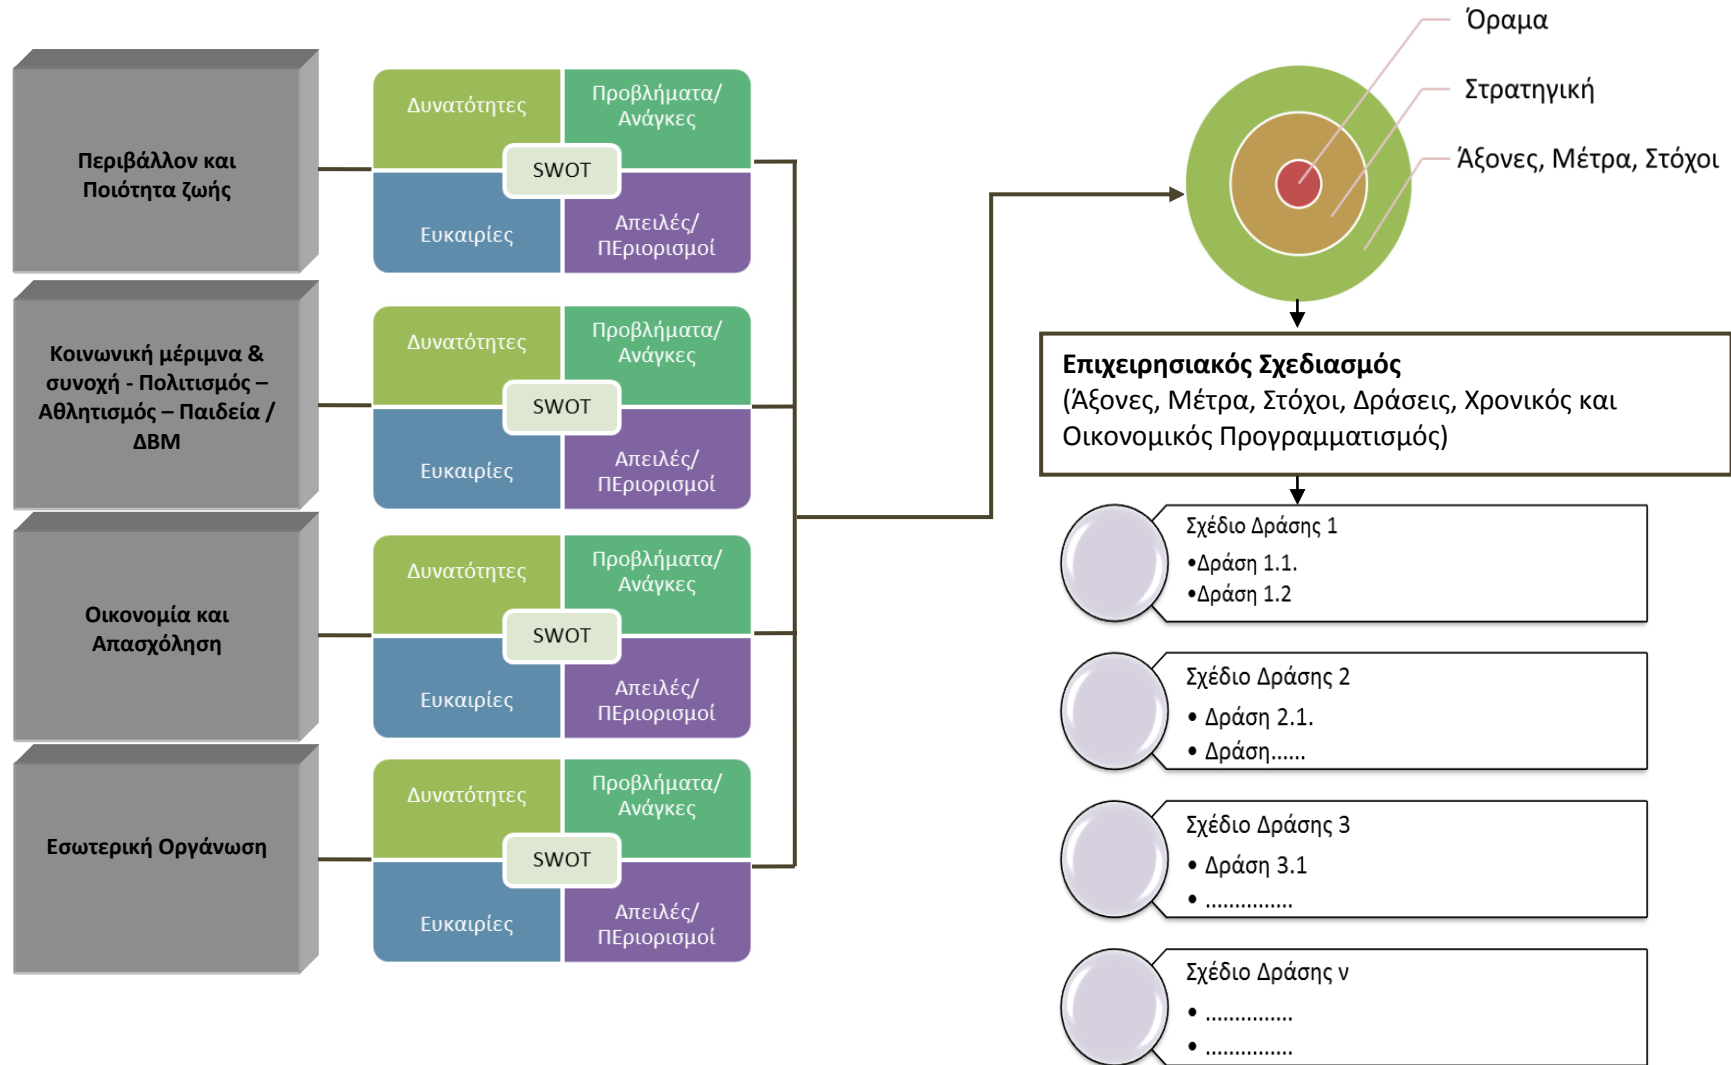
Περιβάλλον και Ποιότητα ζωής

Δυνατότητες

Προβλήματα/ Ανάγκες

SWOT

Ευκαιρίες

Απειλές/ ΠΕριορισμοί

Κοινωνική μέριμνα & συνοχή - Πολιτισμός – Αθλητισμός – Παιδεία / ΔΒΜ

Δυνατότητες

Προβλήματα/ Ανάγκες

SWOT

Ευκαιρίες

Απειλές/ ΠΕριορισμοί

Οικονομία και Απασχόληση

Δυνατότητες

Προβλήματα/ Ανάγκες

SWOT

Ευκαιρίες

Απειλές/ ΠΕριορισμοί

Εσωτερική Οργάνωση

Δυνατότητες

Προβλήματα/ Ανάγκες

SWOT

Ευκαιρίες

Απειλές/ ΠΕριορισμοί

Όραμα

Στρατηγική

Άξονες, Μέτρα, Στόχοι

**Επιχειρησιακός Σχεδιασμός**
(Άξονες, Μέτρα, Στόχοι, Δράσεις, Χρονικός και Οικονομικός Προγραμματισμός)

Σχέδιο Δράσης 1
•Δράση 1.1.
•Δράση 1.2

Σχέδιο Δράσης 2
• Δράση 2.1.
• Δράση......

Σχέδιο Δράσης 3
• Δράση 3.1
• ..............

Σχέδιο Δράσης ν
• ..............
• ..............